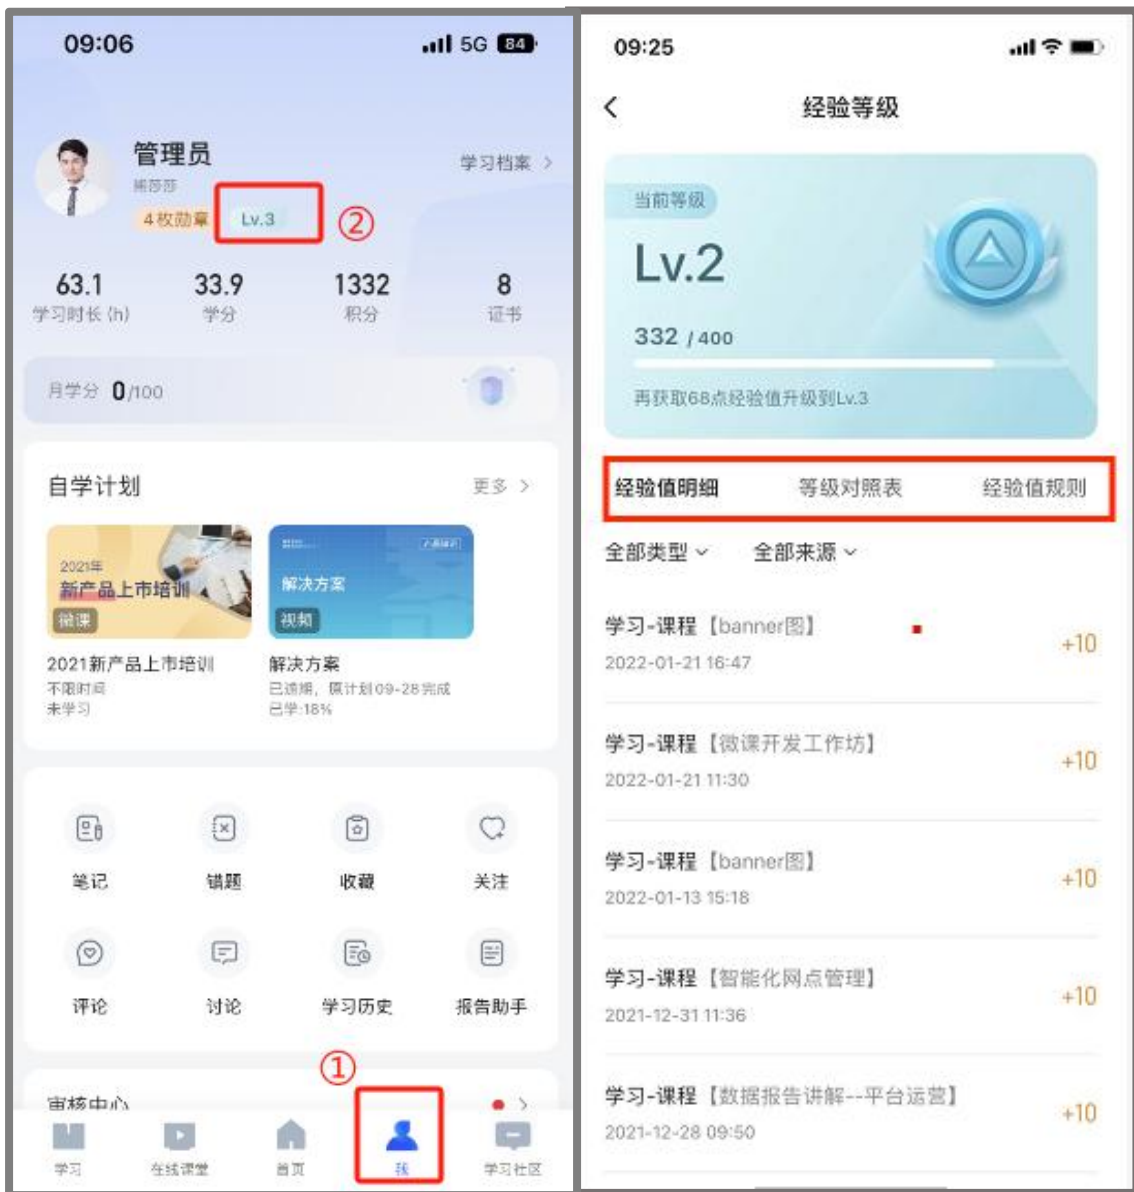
09:06
5G 84

管理员
閤莎莎
4枚勋章 Lv.3
②
学习档案 >

63.1
学习时长(h)
33.9
学分
1332
积分
8
证书

月学分 0/100

自学计划
更多 >

2021年
新产品上市培训
微课
2021新产品上市培训
不限时间
未学习

解决方案
视频
解决方案
已逾期，预计划09-28完成
已学:18%

笔记
错题
收藏
关注
评论
讨论
学习历史
报告助手

①
审核中心

学习
在线课堂
首页
我
学习社区

09:25

经验等级

当前等级
Lv.2
332 / 400
再获取68点经验值升级到Lv.3

经验值明细
等级对照表
经验值规则

全部类型
全部来源

学习-课程【banner图】
2022-01-21 16:47
+10

学习-课程【微课开发工作坊】
2022-01-21 11:30
+10

学习-课程【banner图】
2022-01-13 15:18
+10

学习-课程【智能化网点管理】
2021-12-31 11:36
+10

学习-课程【数据报告讲解--平台运营】
2021-12-28 09:50
+10